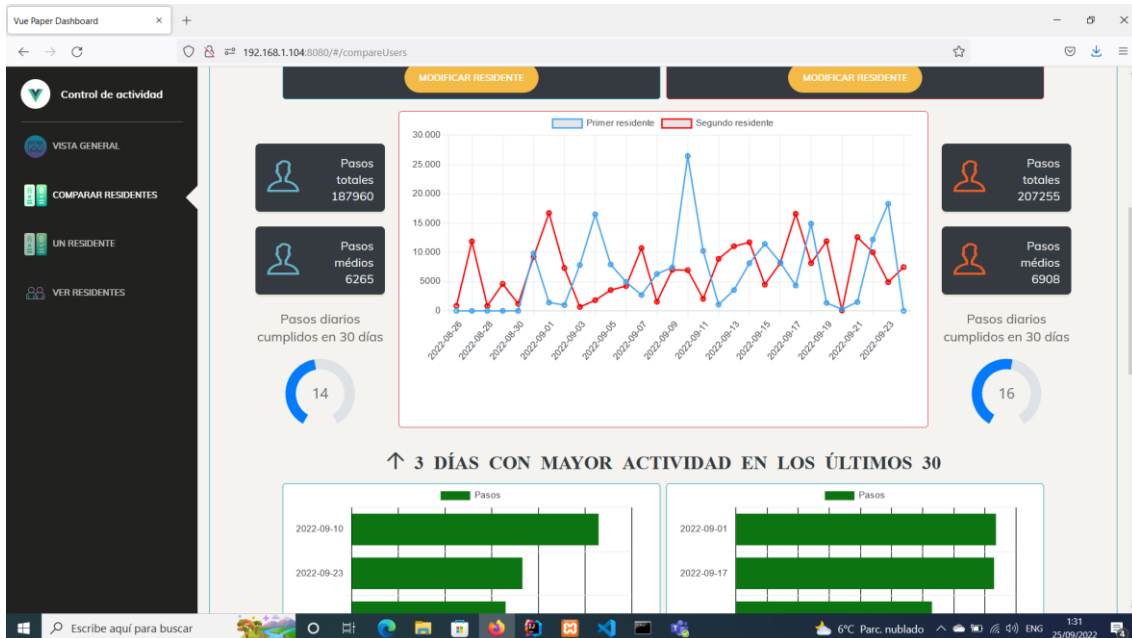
Vue Paper Dashboard ×

192.168.1.104:8080/#/compareUsers

Control de actividad

VISTA GENERAL

COMPARAR RESIDENTES

UN RESIDENTE

VER RESIDENTES

MODIFICAR RESIDENTE

MODIFICAR RESIDENTE

Pasos totales 187960

Pasos médios 6265

Pasos diarios cumplidos en 30 días

14

Primer residente Segundo residente

30.000
25.000
20.000
15.000
10.000
5000
0

2022-08-26 2022-08-28 2022-08-30 2022-09-01 2022-09-03 2022-09-05 2022-09-07 2022-09-09 2022-09-11 2022-09-13 2022-09-15 2022-09-17 2022-09-19 2022-09-21 2022-09-23

Pasos totales 207255

Pasos médios 6908

Pasos diarios cumplidos en 30 días

16

↑ 3 DÍAS CON MAYOR ACTIVIDAD EN LOS ÚLTIMOS 30

Pasos

2022-09-10

2022-09-23

Pasos

2022-09-01

2022-09-17

Escribe aquí para buscar

6°C Parc. nublado ENG 1:31 25/09/2022